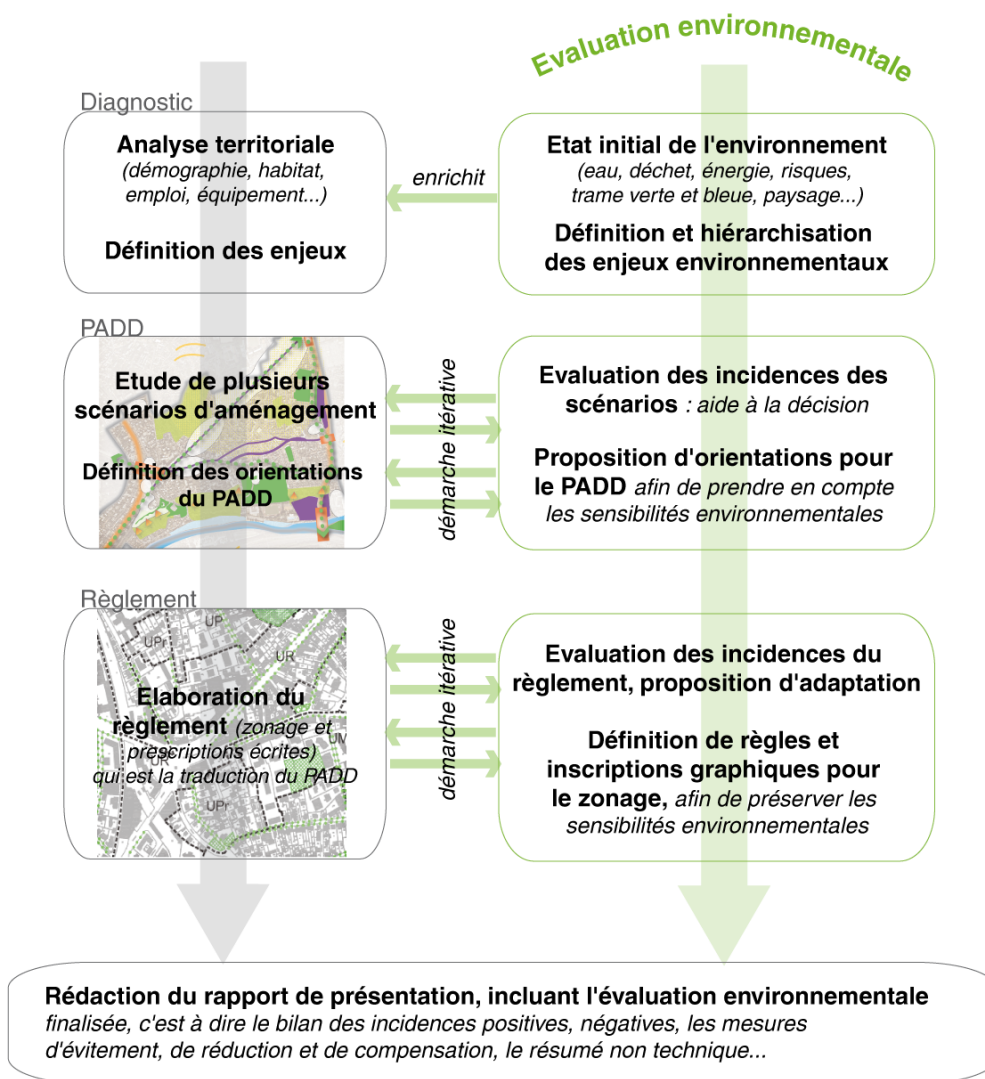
Evaluation environnementale

Diagnostic

Analyse territoriale
(démographie, habitat, emploi, équipement...)

Définition des enjeux

enrichit

Etat initial de l'environnement
(eau, déchet, énergie, risques, trame verte et bleue, paysage...)

Définition et hiérarchisation des enjeux environnementaux

PADD

Etude de plusieurs scénarios d'aménagement

Définition des orientations du PADD

démarche itérative

Evaluation des incidences des scénarios : aide à la décision

Proposition d'orientations pour le PADD afin de prendre en compte les sensibilités environnementales

Règlement

UP UPr UR UR UM UPr

Elaboration du règlement (zonage et prescriptions écrites) qui est la traduction du PADD

démarche itérative

Evaluation des incidences du règlement, proposition d'adaptation

Définition de règles et inscriptions graphiques pour le zonage, afin de préserver les sensibilités environnementales

Rédaction du rapport de présentation, incluant l'évaluation environnementale finalisée, c'est à dire le bilan des incidences positives, négatives, les mesures d'évitement, de réduction et de compensation, le résumé non technique...